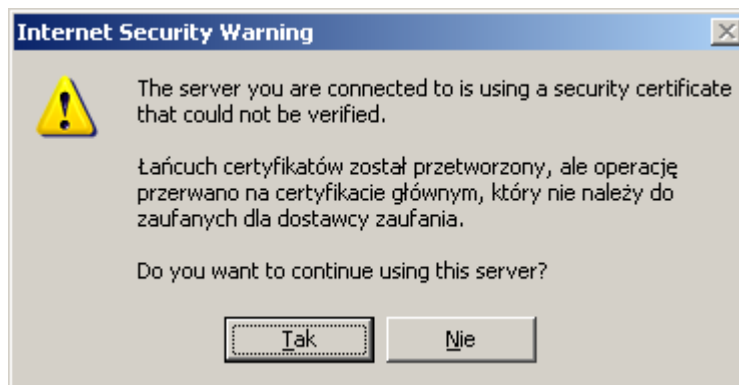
Internet Security Warning

The server you are connected to is using a security certificate that could not be verified.

Łańcuch certyfikatów został przetworzony, ale operację przerwano na certyfikacie głównym, który nie należy do zaufanych dla dostawcy zaufania.

Do you want to continue using this server?

Tak

Nie